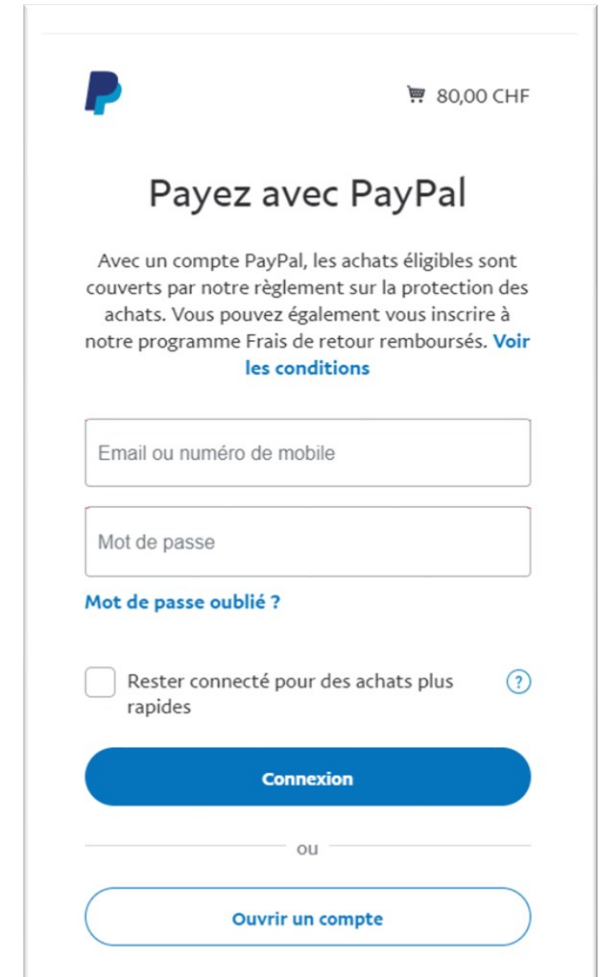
80,00 CHF

Payez avec PayPal

Avec un compte PayPal, les achats éligibles sont couverts par notre règlement sur la protection des achats. Vous pouvez également vous inscrire à notre programme Frais de retour remboursés. Voir les conditions

Email ou numéro de mobile

Mot de passe

Mot de passe oublié ?

Rester connecté pour des achats plus rapides

?

Connexion

ou

Ouvrir un compte